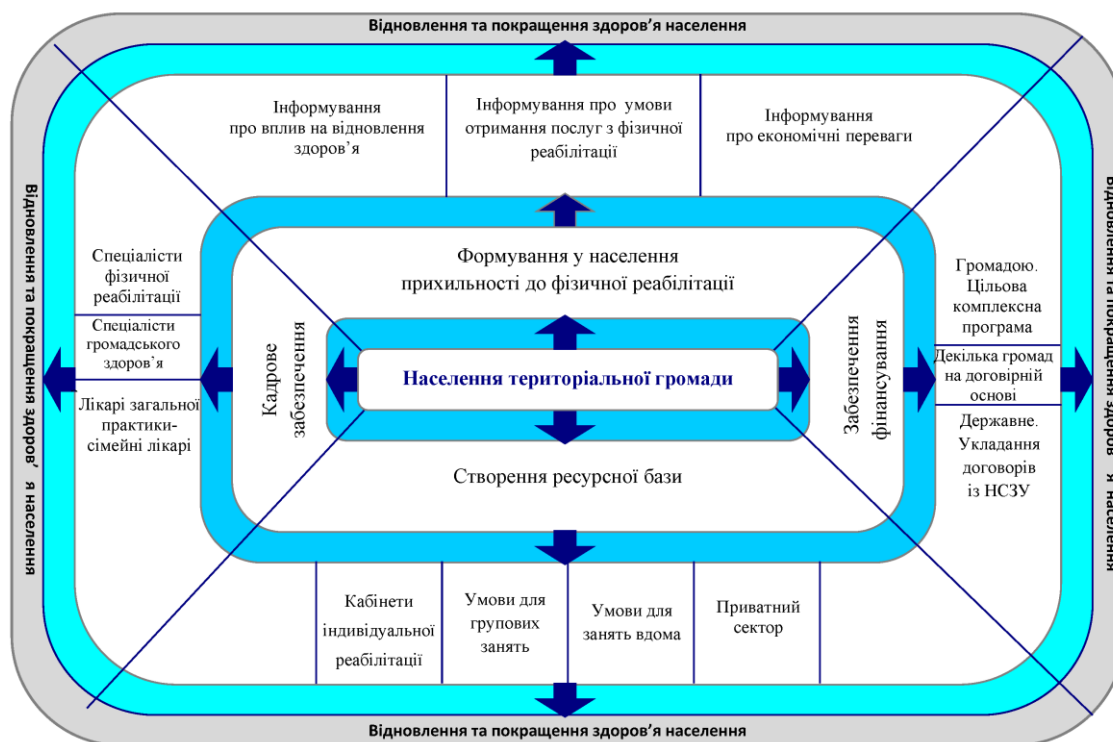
Відновлення та покращення здоров'я населення

Інформування про вплив на відновлення здоров'я

Інформування про умови отримання послуг з фізичної реабілітації

Інформування про економічні переваги

Відновлення та покращення здоров' я населення

Спеціалісти фізичної реабілітації

Спеціалісти громадського здоров'я

Лікарі загальної практики-сімейні лікарі

Формування у населення прихильності до фізичної реабілітації

Кадрове забезпечення

Населення територіальної громади

Забезпечення фінансування

Створення ресурсної бази

Громадою. Цільова комплексна програма

Декілька громад на договірній основі

Державне. Укладання договорів із НСЗУ

Відновлення та покращення здоров' я населення

Кабінети індивідуальної реабілітації

Умови для групових занять

Умови для занять вдома

Приватний сектор

Відновлення та покращення здоров'я населення